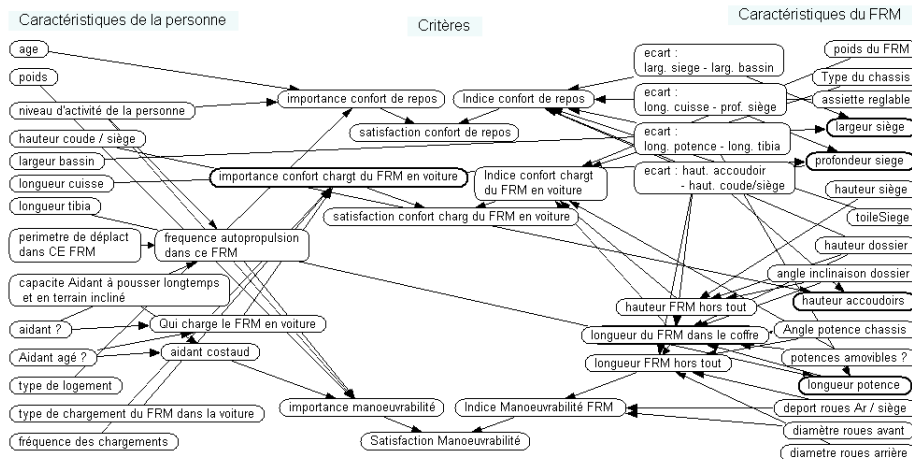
Caractéristiques de la personne

Critères

Caractéristiques du FRM

age

poids

niveau d'activité de la personne

hauteur coude / siège

largeur bassin

longueur cuisse

longueur tibia

perimetre de déplact dans CE FRM

capacite Aidant à pousser longtemps et en terrain incliné

aidant ?

Aidant agé ?

type de logement

type de chargement du FRM dans la voiture

fréquence des chargements

importance confort de repos

satisfaction confort de repos

Indice confort de repos

importance confort chargt du FRM en voiture

Indice confort chargt du FRM en voiture

satisfaction confort charg du FRM en voiture

frequence autopropulsion dans ce FRM

Qui charge le FRM en voiture

aidant costaud

importance manoeuvrabilité

Indice Manoeuvrabilité FRM

Satisfaction Manoeuvrabilité

ecart : larg. siege - larg. bassin

ecart : long. cuisse - prof. siège

ecart : long. potence - long. tibia

ecart : haut. accoudoir - haut. coude/siège

poids du FRM

Type du chassis

assiette reglable

largeur siège

profondeur siege

hauteur siège

toileSiege

hauteur dossier

angle inclinaison dossier

hauteur accoudoirs

hauteur FRM hors tout

longueur du FRM dans le coffre

Angle potence chassis

potences amovibles ?

longueur FRM hors tout

longueur potence

deport roues Ar / siège

diamètre roues avant

diametre roues arrière